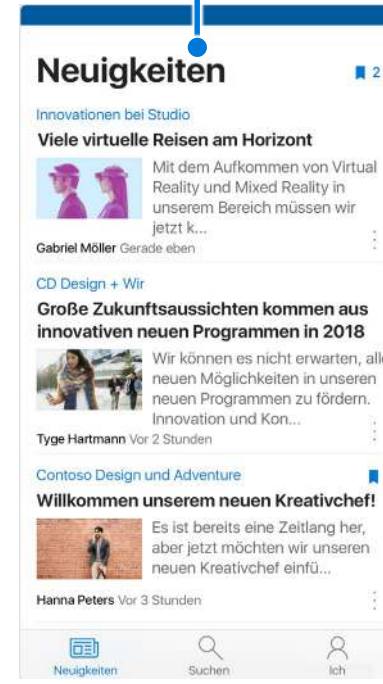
Neuigkeiten

2

Innovationen bei Studio

Viele virtuelle Reisen am Horizont

Mit dem Aufkommen von Virtual Reality und Mixed Reality in unserem Bereich müssen wir jetzt k...

Gabriel Möller Gerade eben

CD Design + Wir

Große Zukunftsaussichten kommen aus innovativen neuen Programmen in 2018

Wir können es nicht erwarten, all neuen Möglichkeiten in unseren neuen Programmen zu fördern. Innovation und Kon...

Tyge Hartmann Vor 2 Stunden

Contoso Design und Adventure

Willkommen unserem neuen Kreativchef!

Es ist bereits eine Zeitlang her, aber jetzt möchten wir unseren neuen Kreativchef einfü...

Hanna Peters Vor 3 Stunden

Neuigkeiten Suchen Ich